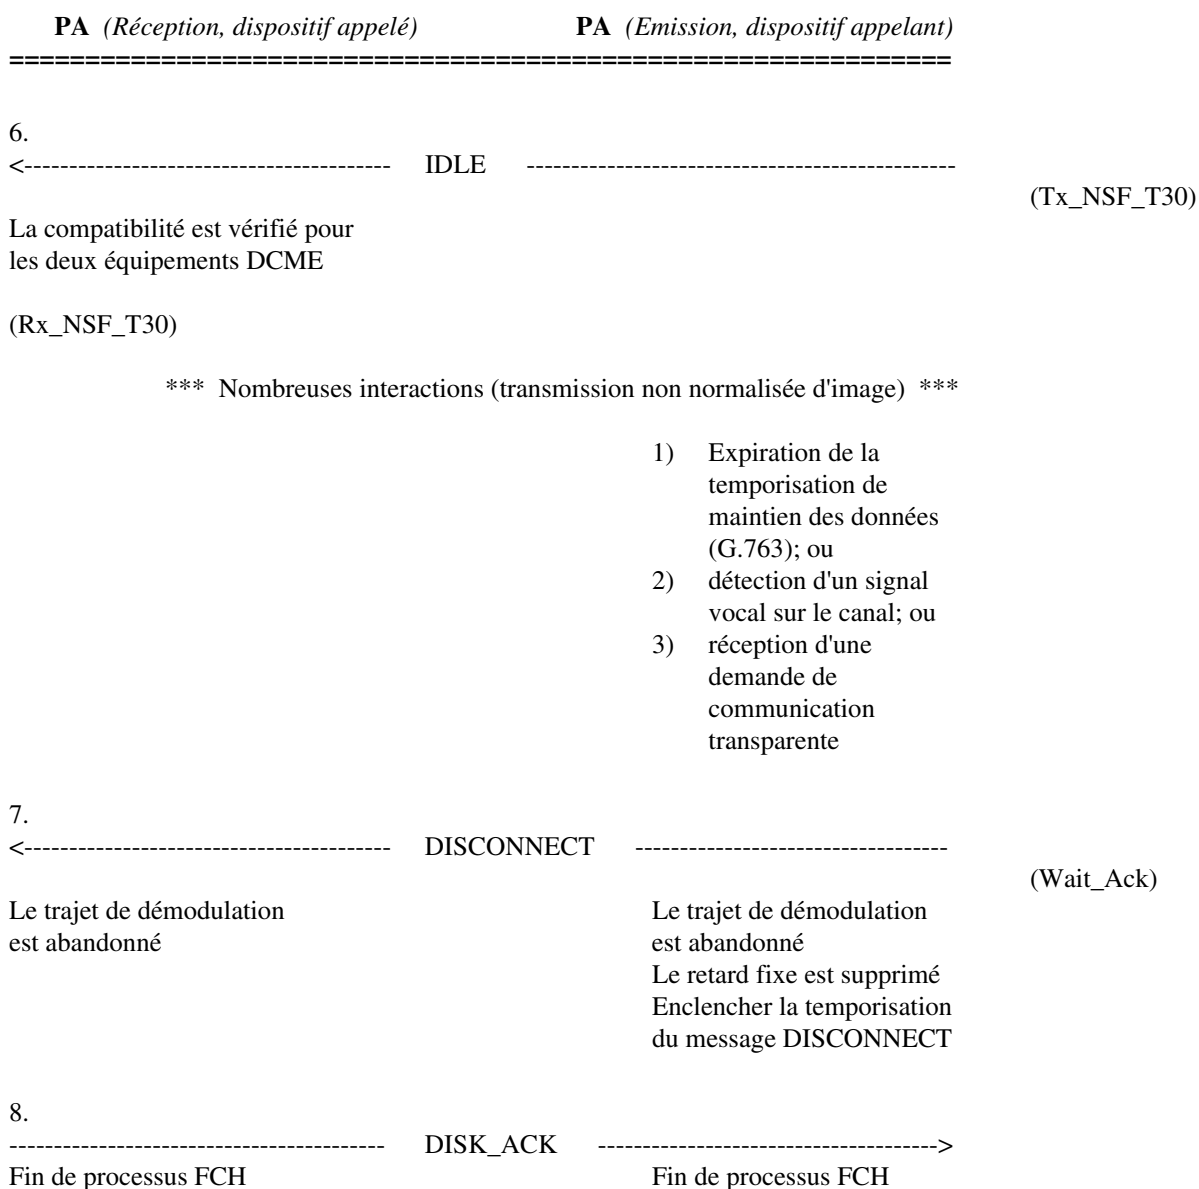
**PA** *(Réception, dispositif appelé)* **PA** *(Emission, dispositif appelant)*
==========================================================

6.
<---------------------------------------- IDLE ----------------------------------------------

(Tx_NSF_T30)

La compatibilité est vérifié pour les deux équipements DCME

(Rx_NSF_T30)

*** Nombreuses interactions (transmission non normalisée d'image) ***

1) Expiration de la temporisation de maintien des données (G.763); ou
2) détection d'un signal vocal sur le canal; ou
3) réception d'une demande de communication transparente

7.
<---------------------------------------- DISCONNECT ----------------------------------

(Wait_Ack)

Le trajet de démodulation est abandonné

Le trajet de démodulation est abandonné
Le retard fixe est supprimé
Enclencher la temporisation du message DISCONNECT

8.
---------------------------------------- DISK_ACK ------------------------------------>
Fin de processus FCH

Fin de processus FCH